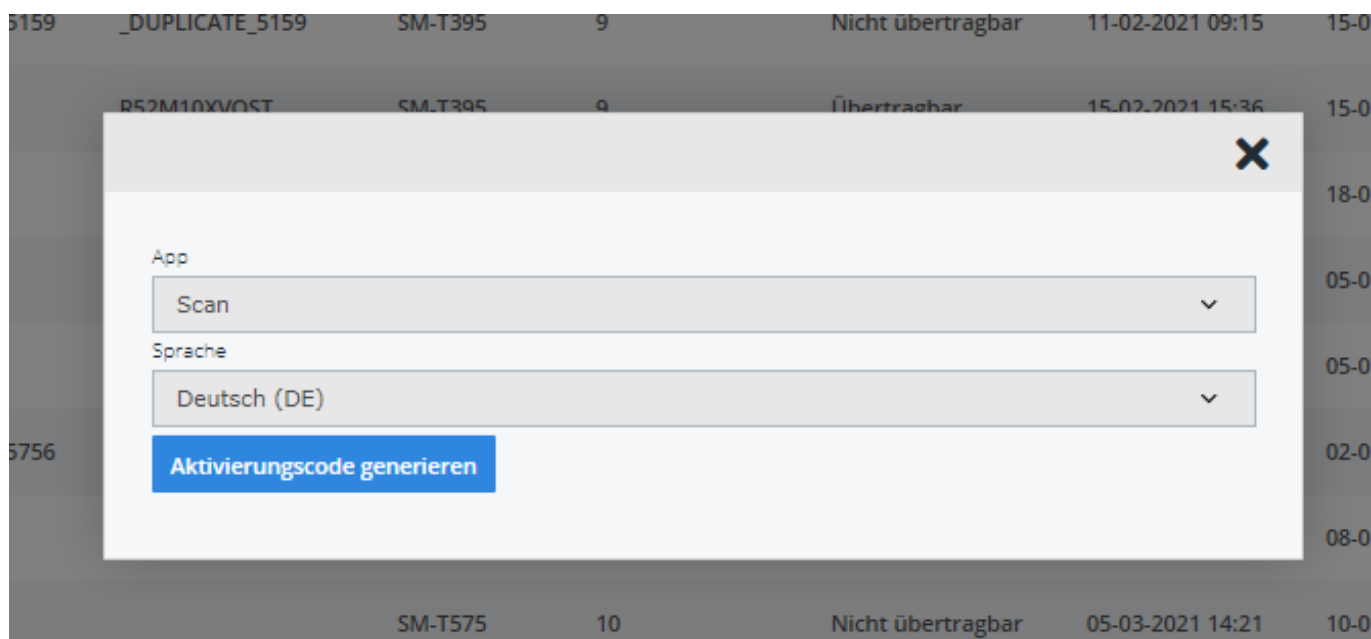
| 5159 | _DUPLICATE_5159 | SM-T395 | 9 | Nicht übertragbar | 11-02-2021 09:15 | 15-0 |
|---|---|---|---|---|---|---|
| | R52M10XVQST | SM-T395 | 9 | Übertragbar | 15-02-2021 15:36 | 15-0 |
| | | | | | | 18-0 |
| | | | | | | 05-0 |
| | | | | | | 05-0 |
| 5756 | | | | | | 02-0 |
| | | | | | | 08-0 |
| | | SM-T575 | 10 | Nicht übertragbar | 05-03-2021 14:21 | 10-0 |

X

App

Scan

Sprache

Deutsch (DE)

Aktivierungscode generieren